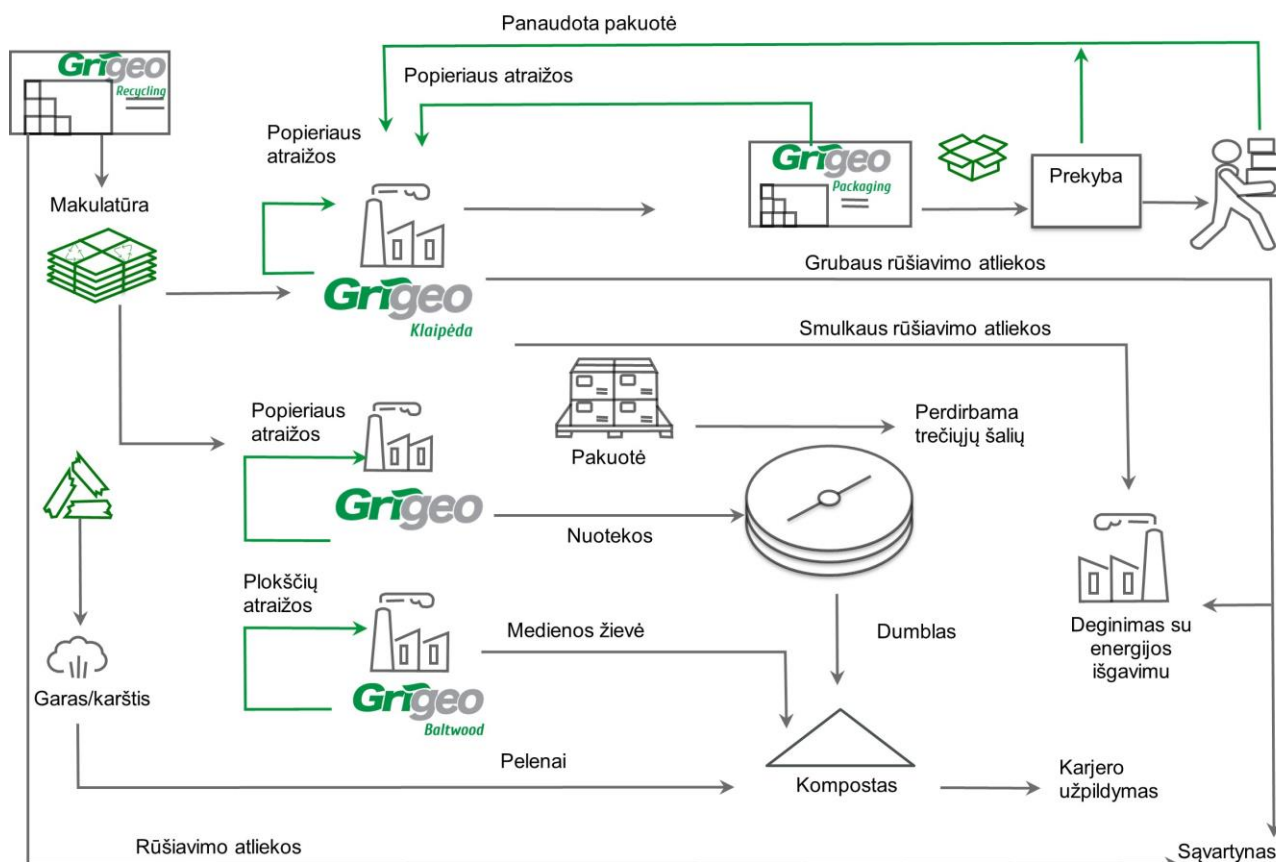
Panaudota pakuotė

Grigeo Recycling

Popieriaus atraižos

Popieriaus atraižos

Grigeo Packaging

Prekyba

Makulatūra

Grigeo Klaipėda

Grubaus rūšiavimo atliekos

Smulkaus rūšiavimo atliekos

Popieriaus atraižos

Pakuotė

Perdirbama trečiųjų šalių

Grigeo

Nuotekos

Plokščių atraižos

Medienos žievė

Dumblas

Deginimas su energijos išgavimu

Grigeo Baltwood

Garas/karštis

Pelenai

Kompostas

Karjero užpildymas

Rūšiavimo atliekos

Sąvartynas